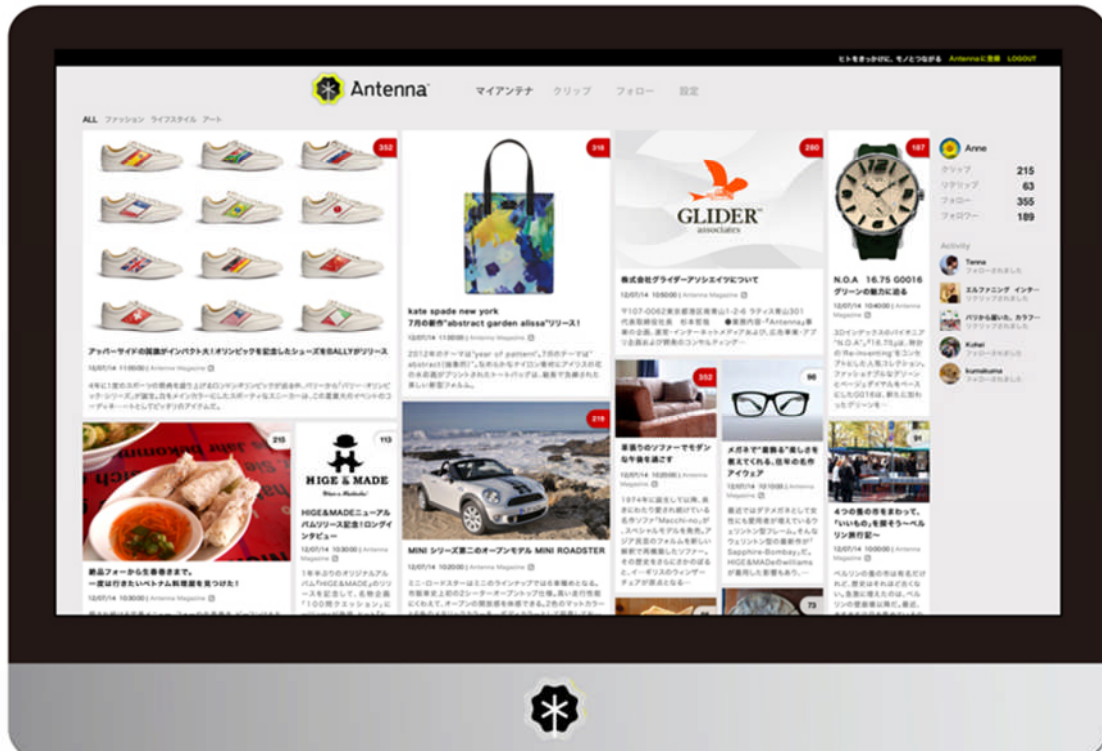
ヒトをきっかけに、モノとつながる Antennaに登録 LOGOUT

Antenna

マイアンテナ クリップ フォロー 設定

ALL ファッション ライフスタイル アート

352

アッパーサイドの国旗がインパクト大！オリンピックを記念したシューズをBALLYがリリース

12/07/14 11:00:00 | Antenna Magazine

4年に1度のスポーツの祭典を盛り上げるロンドンオリンピックが開幕。パリーから「パリー・オリンピック・シリーズ」が誕生。白をメインカラーにしたスニーカーは、この夏最大のイベントのコーディネートにもピッタリのアイテムだ。

318

kate spade new york
7月の新作"abstract garden alissa"リリース！

12/07/14 11:00:00 | Antenna Magazine

2012年のテーマは"year of pattern"。7月のテーマは"abstract(抽象的)"。なめらかなナイロン素材にアジサイの花の水彩画がプリントされたトートバッグは、軽量で防水された美しい新アイテム。

280

GLIDER associates

株式会社グライダーアソシエイツについて

12/07/14 10:50:00 | Antenna Magazine

〒107-0062東京都港区南青山1-2-6 ラティス青山301 代表取締役社長 杉本哲哉 ●事業内容・「Antenna」事業の企画、運営・インターネットメディアおよび、広告事業・アプリ企画および開発のコンサルティング・・・

187

N.O.A 16.75 G0016 グリーンの魅力に迫る

12/07/14 10:40:00 | Antenna Magazine

3Dインデックスのパイオニア"N.O.A"。"16.75"は、全ての'Re-inventing'をコンセプトとした人気コレクション。ファッショナブルなグリーンとベージュダイアルをベースにしたG0016は、新たに加わったグリーンを・・・

Anne

クリップ 215
リクリップ 63
フォロー 355
フォロワー 189

Activity

Tanna フォローされました
エルファニング インター リクリップされました
パリから届いた、カラフー リクリップされました
Kohei フォローされました
kumakuma フォローされました

215

絶品フォーから生春巻きまで。一度は行きたいベトナム料理屋を見つけた！

12/07/14 11:00:00 | Antenna Magazine

113

HIGE & MADE

HIGE&MADEニューアルバムリリース記念！ロングインタビュー

12/07/14 10:30:00 | Antenna Magazine

1年ぶりのオリジナルアルバム『HIGE&MADE』のリリースを記念して、名物企画「100問クエスチョン」に

218

MINI シリーズ第二のオープンモデル MINI ROADSTER

12/07/14 10:20:00 | Antenna Magazine

ミニ・ロードスターはミニのラインナップでは6車種めとなる。市販車史上初の2シーターオープントップ車。い旦だ市販車にのれて。オープンの開放感を体感できる。2色のマットカラー

352

素敵なソファーでモダンな午後を過ごす

12/07/14 | Antenna Magazine

1974年に誕生してい以降、長きにわたり愛され続けている名作ソファ「Macchi-no」が、スペシャルモデルを発売。アジア古典のフォルムを新しい解釈で再構築したソファー。その歴史をさらにさかのぼると、イーギリスのウィンザーチェアが原点となる・・・

90

メガネで"素顔る"楽しさを教えてくれる。住年の名作アイウェア

12/07/14 | Antenna Magazine

最近ではダテメガネとして女性にも愛用者が増えているウェリントン型フレーム。そんなウェリントン型の最新作が"Sapphire-Bombay"だ。HIGE&MADeのwilliamsが着用しても影響もある。

91

4つの青の市をまわって、「いいもの」を探そう〜ベルリン旅行記〜

12/07/14 | Antenna Magazine

ベルリンの青の市は市名だけれど、歴史はそれほど古くない。急激に繁えたのは、ベルリンの壁崩壊以降と、最近

73